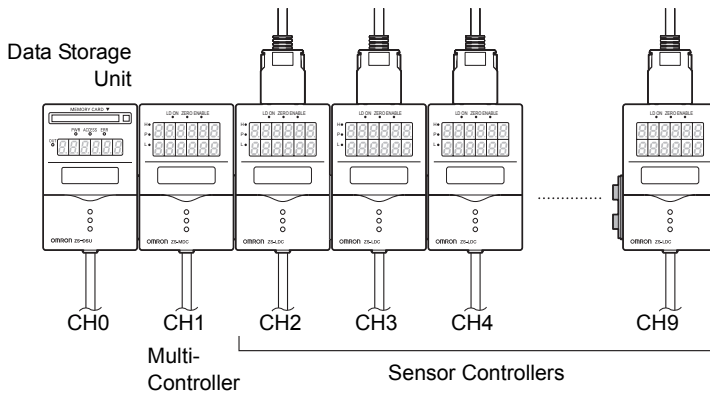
Data Storage Unit

MEMORY CARD ▼
PWR ACCESS ERR
SET
OMRON ZS-DSU

LD ON ZERO ENABLE
H
P
L
OMRON ZS-MDC

LD ON ZERO ENABLE
H
P
L
OMRON ZS-LDC

LD ON ZERO ENABLE
H
P
L
OMRON ZS-LDC

LD ON ZERO ENABLE
H
P
L
OMRON ZS-LDC

LD ON ZERO ENABLE
OMRON ZS-LDC

CH0 CH1 CH2 CH3 CH4 CH9

Multi-Controller

Sensor Controllers